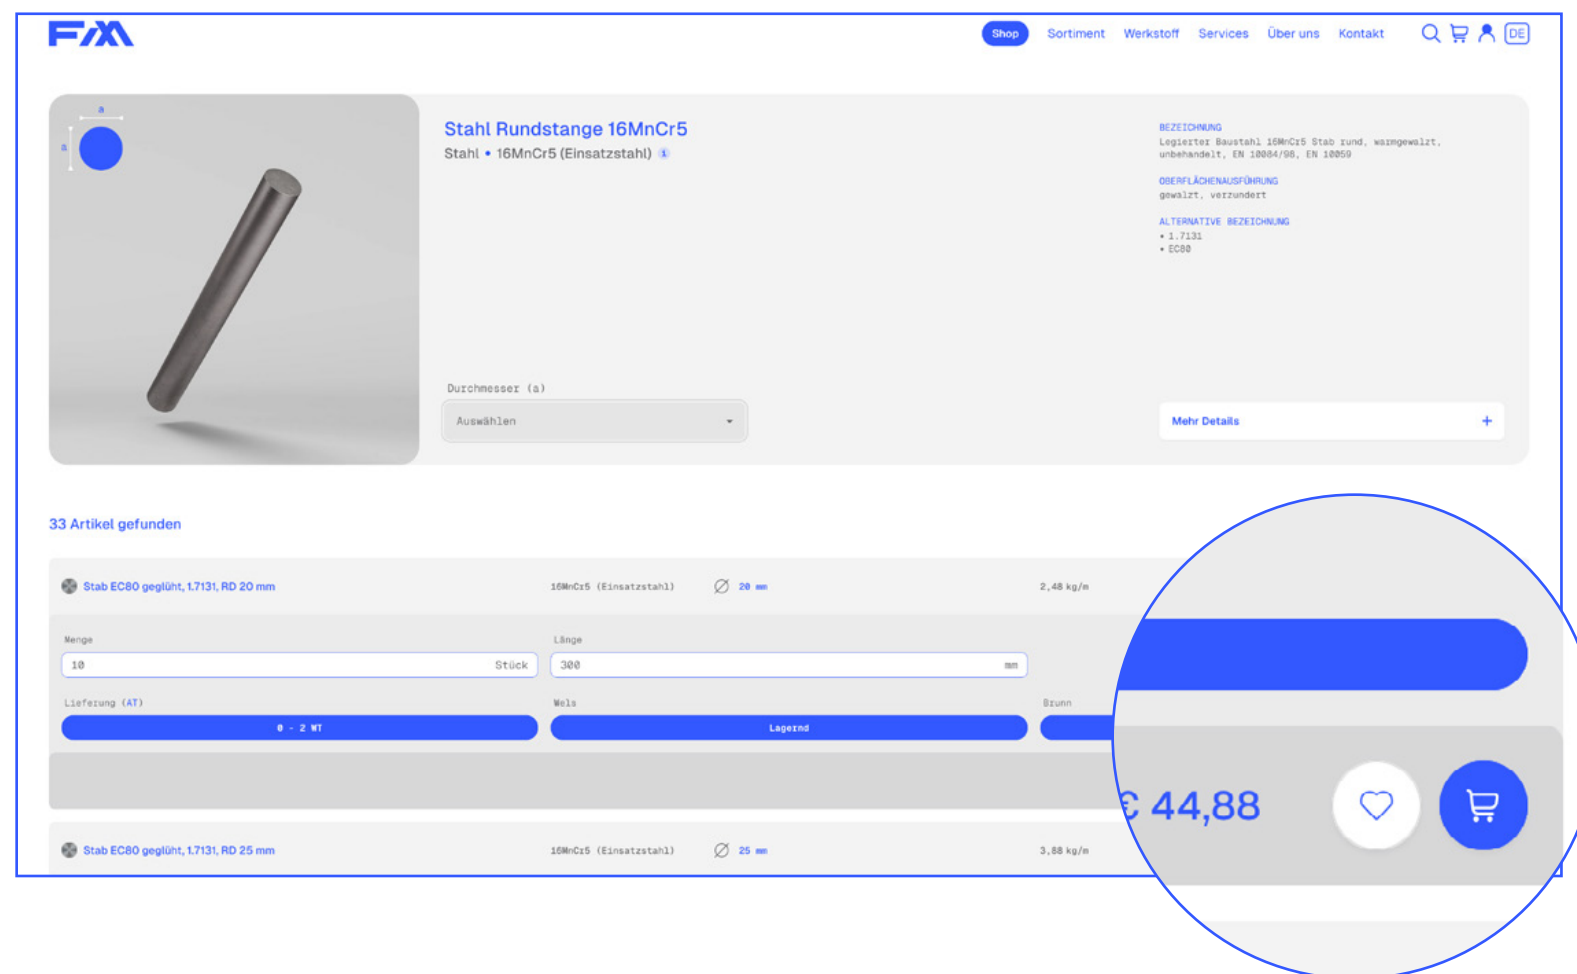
F/M

Shop Sortiment Werkstoff Services Über uns Kontakt DE

a
a

Stahl Rundstange 16MnCr5
Stahl • 16MnCr5 (Einsatzstahl)

BEZEICHNUNG
Legierter Baustahl 16MnCr5 Stab rund, warmgewalzt, unbehandelt, EN 10084/98, EN 10059

OBERFLÄCHENAUSFÜHRUNG
gewalzt, verzundert

ALTERNATIVE BEZEICHNUNG
• 1.7131
• EC80

Durchmesser (a)
Auswählen

Mehr Details +

33 Artikel gefunden

Stab EC80 geglüht, 1.7131, RD 20 mm 16MnCr5 (Einsatzstahl) 20 mm 2,48 kg/m

Menge
10 Stück

Länge
300 mm

Lieferung (AT)
0 - 2 WT

Wels
Lagernd

Brunn

€ 44,88

Stab EC80 geglüht, 1.7131, RD 25 mm 16MnCr5 (Einsatzstahl) 25 mm 3,88 kg/m